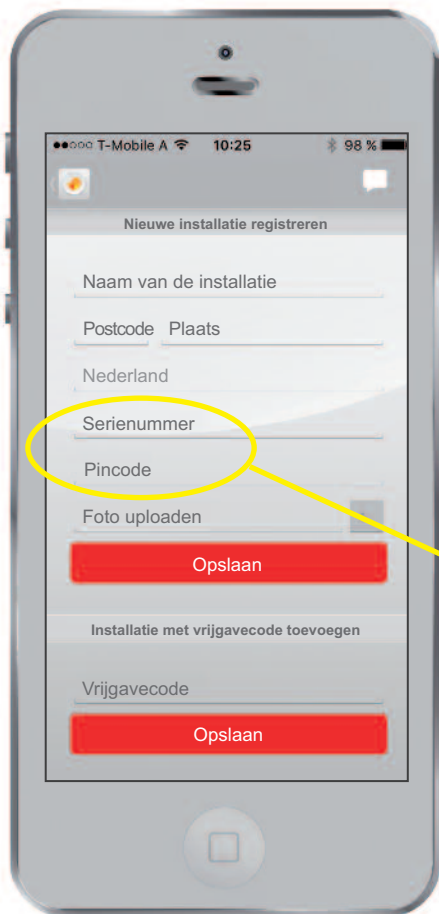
T-Mobile A 10:25 98 %

Nieuwe installatie registreren

Naam van de installatie

Postcode Plaats

Nederland

Serienummer

Pincode

Foto uploaden

Opslaan

Installatie met vrijgavecode toevoegen

Vrijgavecode

Opslaan